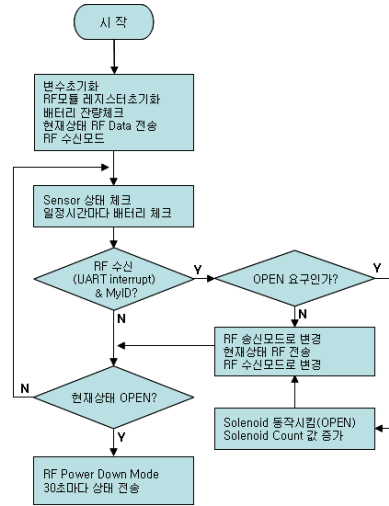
시 작

변수초기화
RF모듈 레지스터초기화
배터리 간량체크
현재상태 RF Data 전송
RF 수신모드

Sensor 상태 체크
일정시간마다 배터리 체크

RF 수신
(UART interrupt)
& MyID?

Y

OPEN 요구인가?

Y

N

RF 송신모드로 변경
현재상태 RF 전송
RF 수신모드로 변경

N

현재상태 OPEN?

Solenoid 동작시킴(OPEN)
Solenoid Count 값 증가

Y

RF Power Down Mode
30초마다 상태 전송